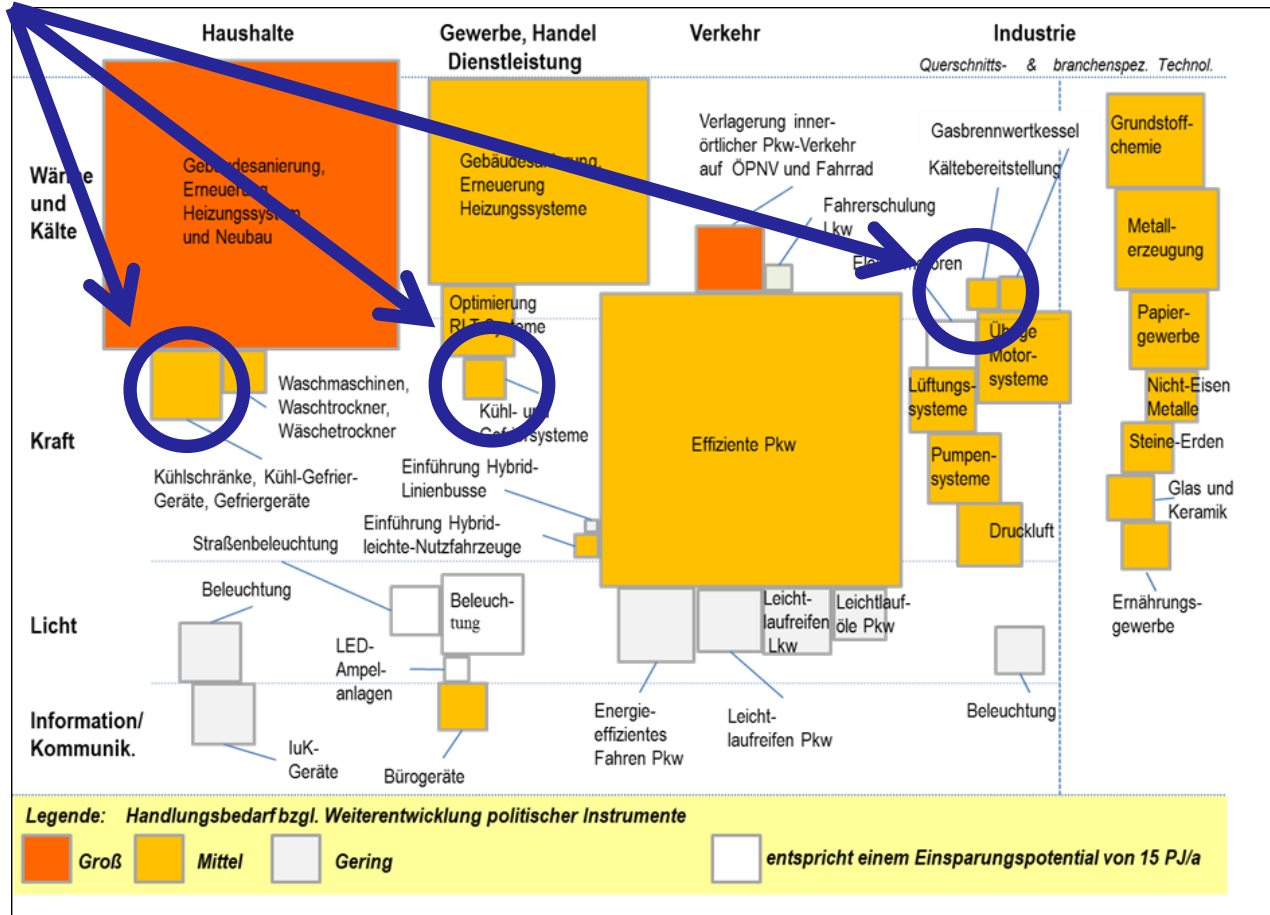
Haushalte

Gewerbe, Handel Dienstleistung

Verkehr

Industrie

Querschnitts- & branchenspez. Technol.

Wärme und Kälte

Kraft

Licht

Information/ Kommunik.

Gebäudesanierung, Erneuerung Heizungssystem und Neubau

Gebäudesanierung, Erneuerung Heizungssysteme

Verlagerung innerörtlicher Pkw-Verkehr auf ÖPNV und Fahrrad

Fahrerschulung Lkw

Gasbrennwertkessel

Kältebereitstellung

Elektromotoren

Grundstoffchemie

Metallerzeugung

Papiergewerbe

Nicht-Eisen Metalle

Steine-Erden

Glas und Keramik

Ernährungsgewerbe

Optimierung RLT-Systeme

Kühl- und Gefriersysteme

Waschmaschinen, Waschtrockner, Wäschetrockner

Kühlschränke, Kühl-Gefrier-Geräte, Gefriergeräte

Effiziente Pkw

Übrige Motorsysteme

Lüftungssysteme

Pumpensysteme

Druckluft

Einführung Hybrid-Linienbusse

Einführung Hybrid-leichte-Nutzfahrzeuge

Straßenbeleuchtung

Beleuchtung

Beleuchtung

LED-Ampelanlagen

Leichtlaufreifen Lkw

Leichtlauföle Pkw

Beleuchtung

Energieeffizientes Fahren Pkw

Leichtlaufreifen Pkw

IuK-Geräte

Bürogeräte

Legende: Handlungsbedarf bzgl. Weiterentwicklung politischer Instrumente

Groß Mittel Gering

entspricht einem Einsparungspotential von 15 PJ/a